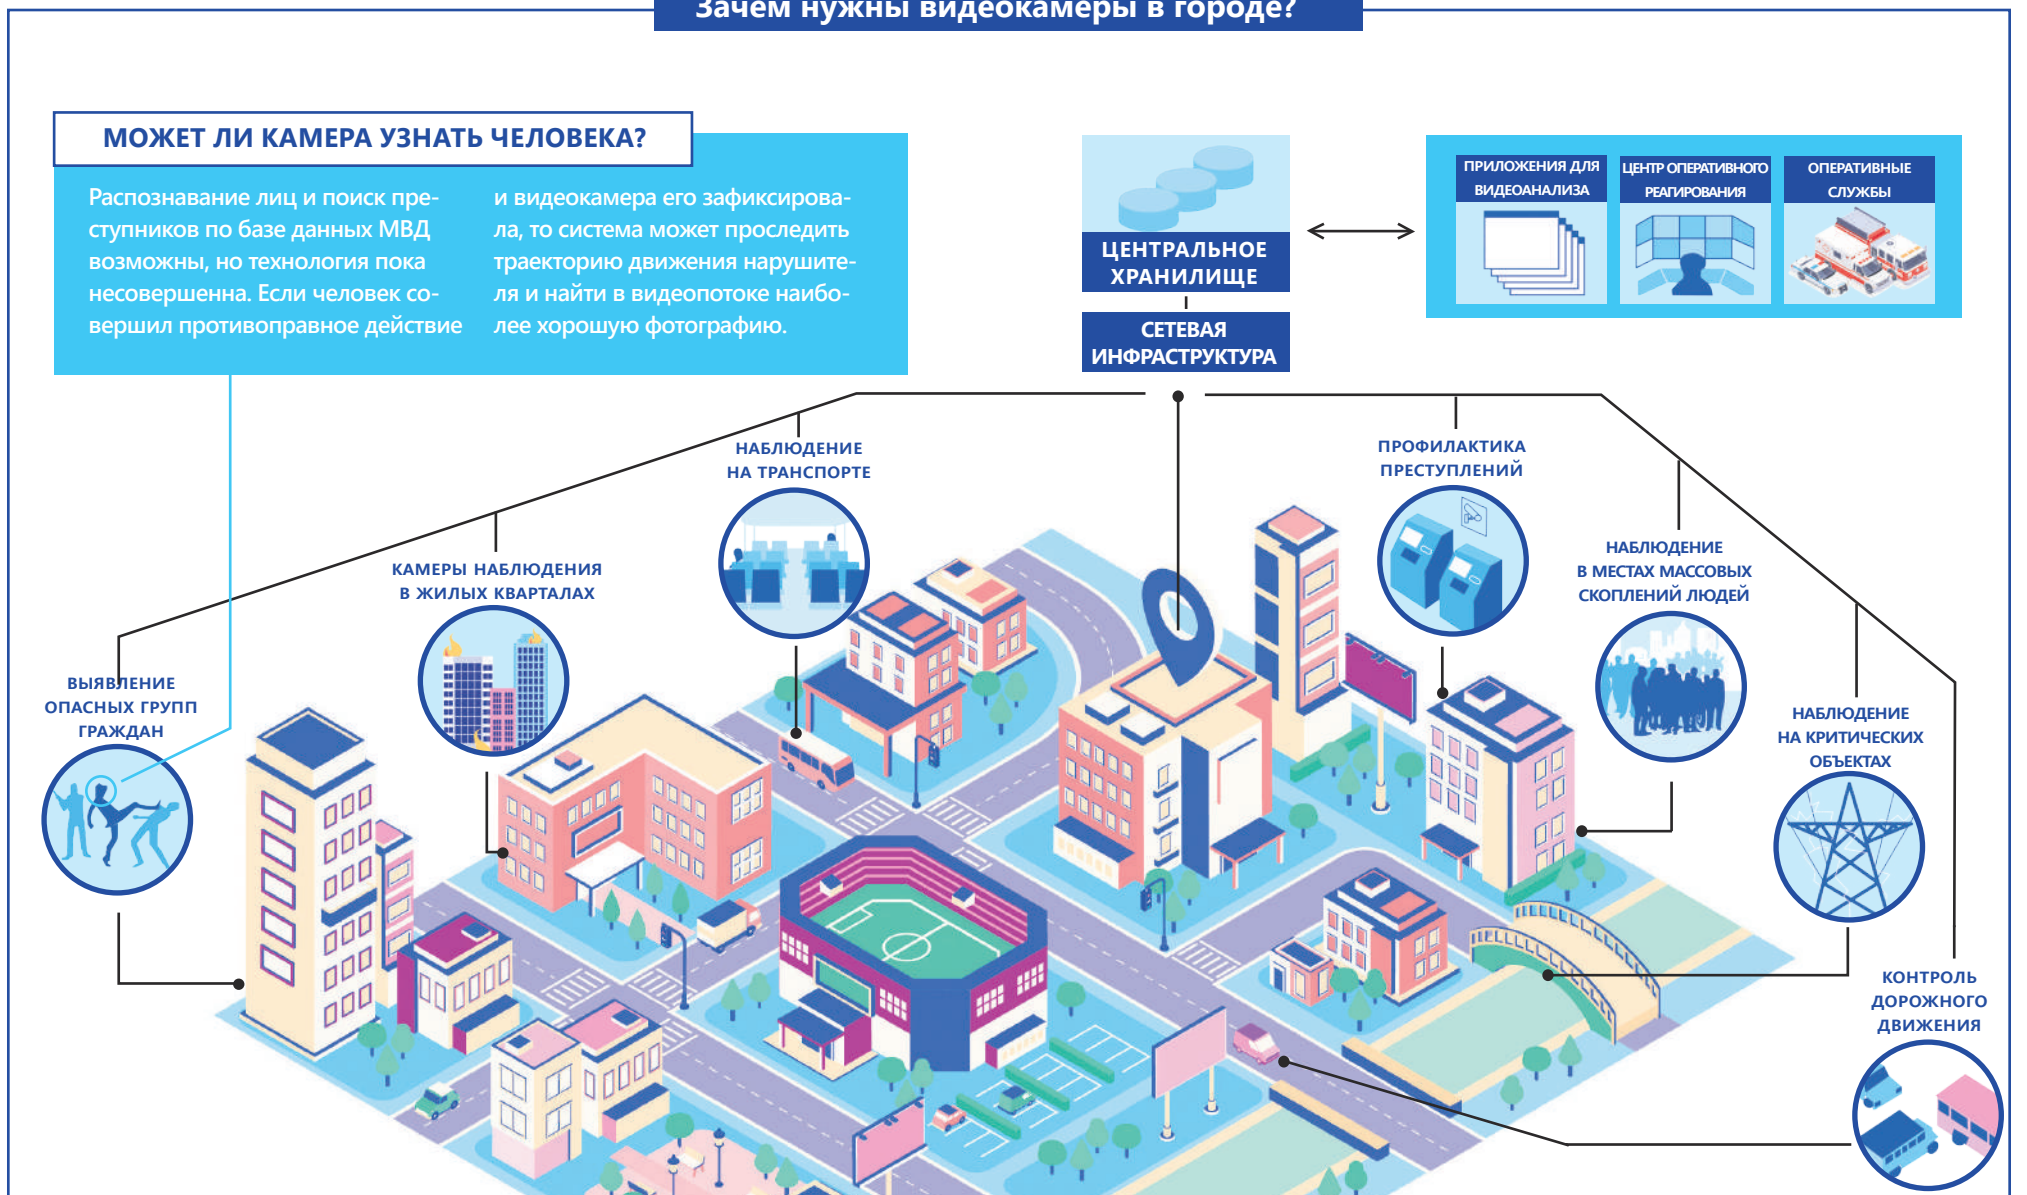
Зачем нужны видеокамеры в городе?

МОЖЕТ ЛИ КАМЕРА УЗНАТЬ ЧЕЛОВЕКА?

Распознавание лиц и поиск преступников по базе данных МВД возможны, но технология пока несовершенна. Если человек совершил противоправное действие

и видеокамера его зафиксировала, то система может проследить траекторию движения нарушителя и найти в видеопотоке наиболее хорошую фотографию.

ЦЕНТРАЛЬНОЕ ХРАНИЛИЩЕ

СЕТЕВАЯ ИНФРАСТРУКТУРА

ПРИЛОЖЕНИЯ ДЛЯ ВИДЕОАНАЛИЗА

ЦЕНТР ОПЕРАТИВНОГО РЕАГИРОВАНИЯ

ОПЕРАТИВНЫЕ СЛУЖБЫ

НАБЛЮДЕНИЕ НА ТРАНСПОРТЕ

ПРОФИЛАКТИКА ПРЕСТУПЛЕНИЙ

КАМЕРЫ НАБЛЮДЕНИЯ В ЖИЛЫХ КВАРТАЛАХ

НАБЛЮДЕНИЕ В МЕСТАХ МАССОВЫХ СКОПЛЕНИЙ ЛЮДЕЙ

ВЫЯВЛЕНИЕ ОПАСНЫХ ГРУПП ГРАЖДАН

НАБЛЮДЕНИЕ НА КРИТИЧЕСКИХ ОБЪЕКТАХ

КОНТРОЛЬ ДОРОЖНОГО ДВИЖЕНИЯ